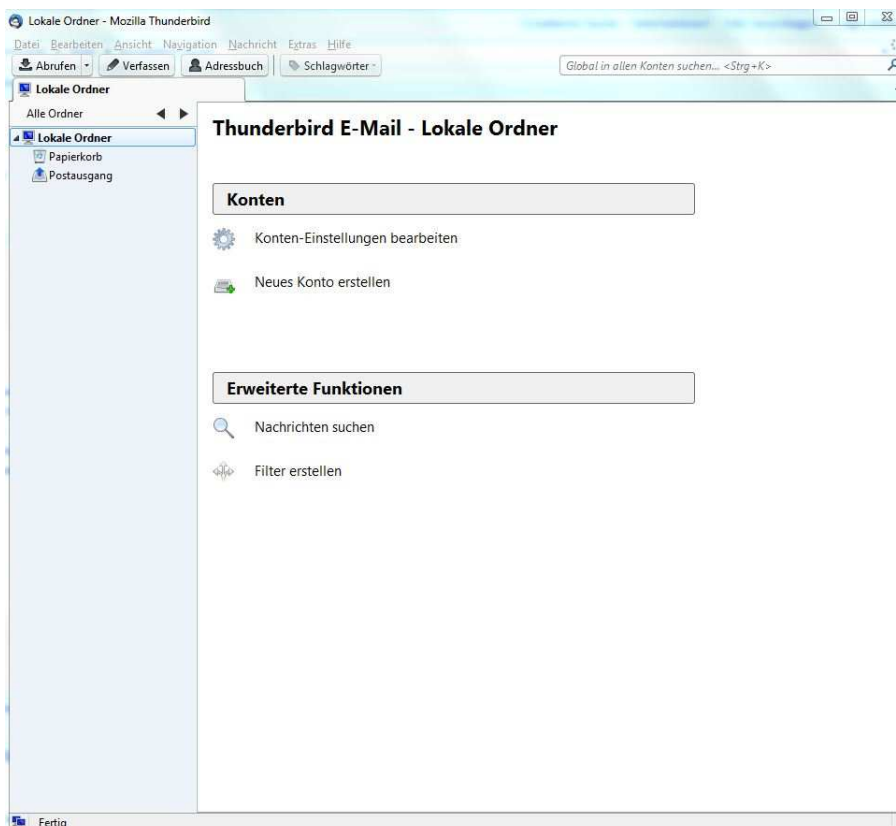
Lokale Ordner - Mozilla Thunderbird

Datei Bearbeiten Ansicht Navigation Nachricht Extras Hilfe

Abrufen Verfassen Adressbuch Schlagwörter

Global in allen Konten suchen... <Strg+K>

Lokale Ordner

Alle Ordner

Lokale Ordner
Papierkorb
Postausgang

Thunderbird E-Mail - Lokale Ordner

Konten

Konten-Einstellungen bearbeiten

Neues Konto erstellen

Erweiterte Funktionen

Nachrichten suchen

Filter erstellen

Fertig